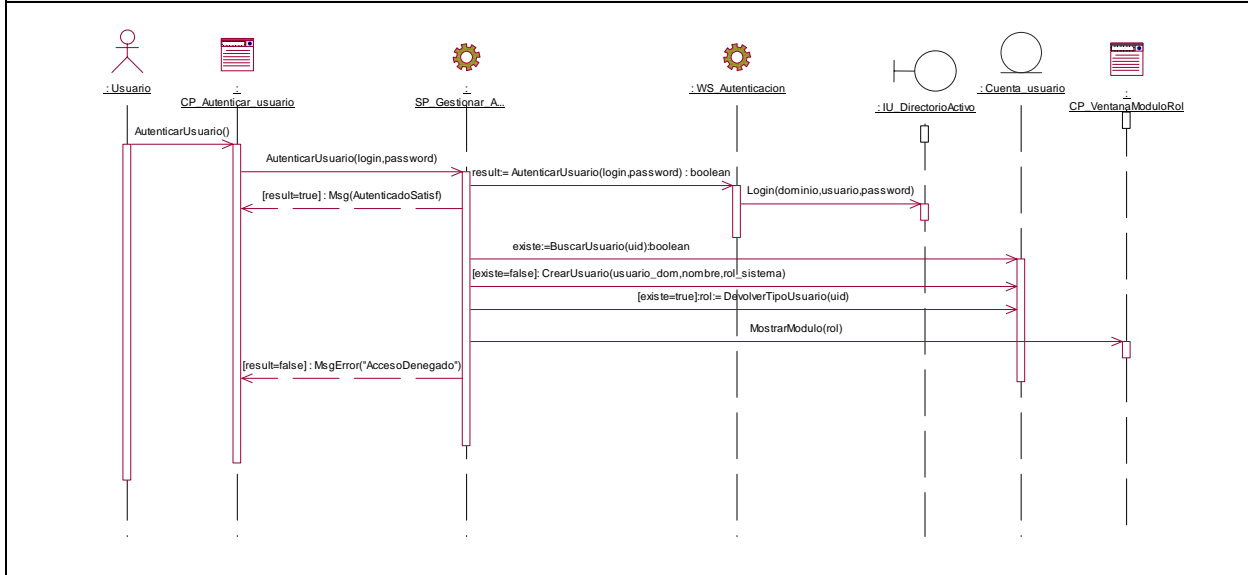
: Usuario

:
CP_Autenticar_usuario

:
SP_Gestionar_A...

: WS_Autenticacion

: IU_DirectorioActivo

: Cuenta_usuario

:
CP_VentanaModuloRol

AutenticarUsuario()

AutenticarUsuario(login,password)

result:= AutenticarUsuario(login,password) : boolean

[result=true] : Msg(AutenticadoSatisf)

Login(dominio,usuario,password)

existe:=BuscarUsuario(uid):boolean

[existe=false]: CrearUsuario(usuario_dom,nombre,rol_sistema)

[existe=true]:rol:= DevolverTipoUsuario(uid)

MostrarModulo(rol)

[result=false] : MsgError("AccesoDenegado")